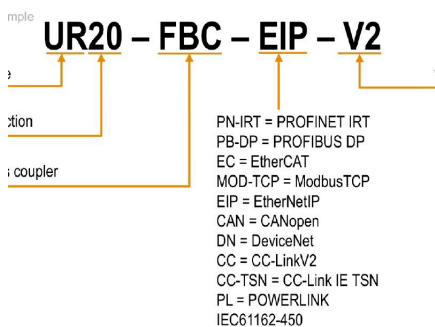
mple

UR20 – FBC – EIP – V2

e

ction

; coupler

PN-IRT = PROFINET IRT
PB-DP = PROFIBUS DP
EC = EtherCAT
MOD-TCP = ModbusTCP
EIP = EtherNetIP
CAN = CANopen
DN = DeviceNet
CC = CC-LinkV2
CC-TSN = CC-Link IE TSN
PL = POWERLINK
IEC61162-450